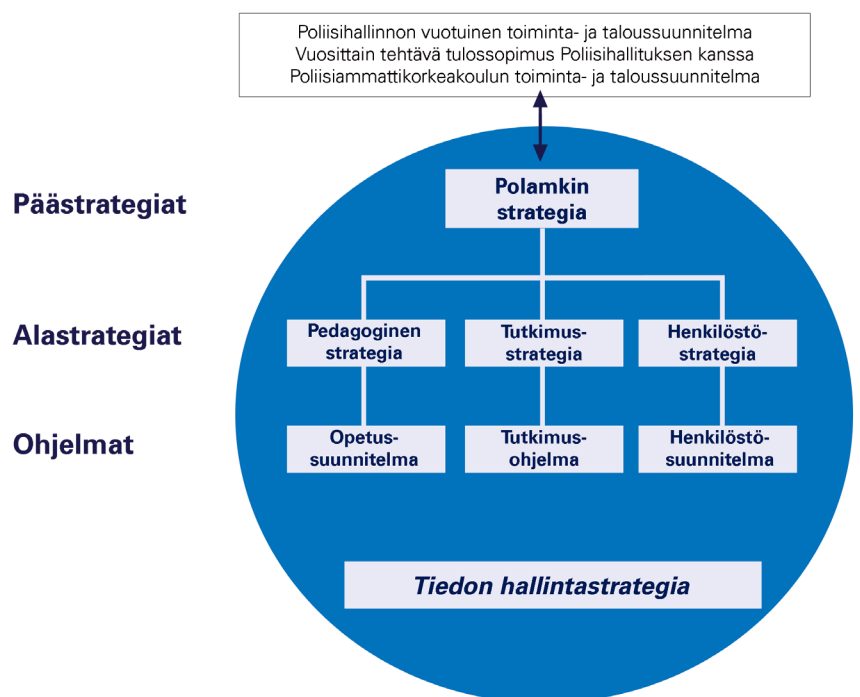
Poliisihallinnon vuotuinen toiminta- ja taloussuunnitelma
Vuosittain tehtävä tulossopimus Poliisihallituksen kanssa
Poliisiammattikorkeakoulun toiminta- ja taloussuunnitelma

Päästrategiat

Polamkin strategia

Alastrategiat

Pedagoginen strategia

Tutkimus-strategia

Henkilöstö-strategia

Ohjelmat

Opetus-suunnitelma

Tutkimus-ohjelma

Henkilöstö-suunnitelma

Tiedon hallintastrategia